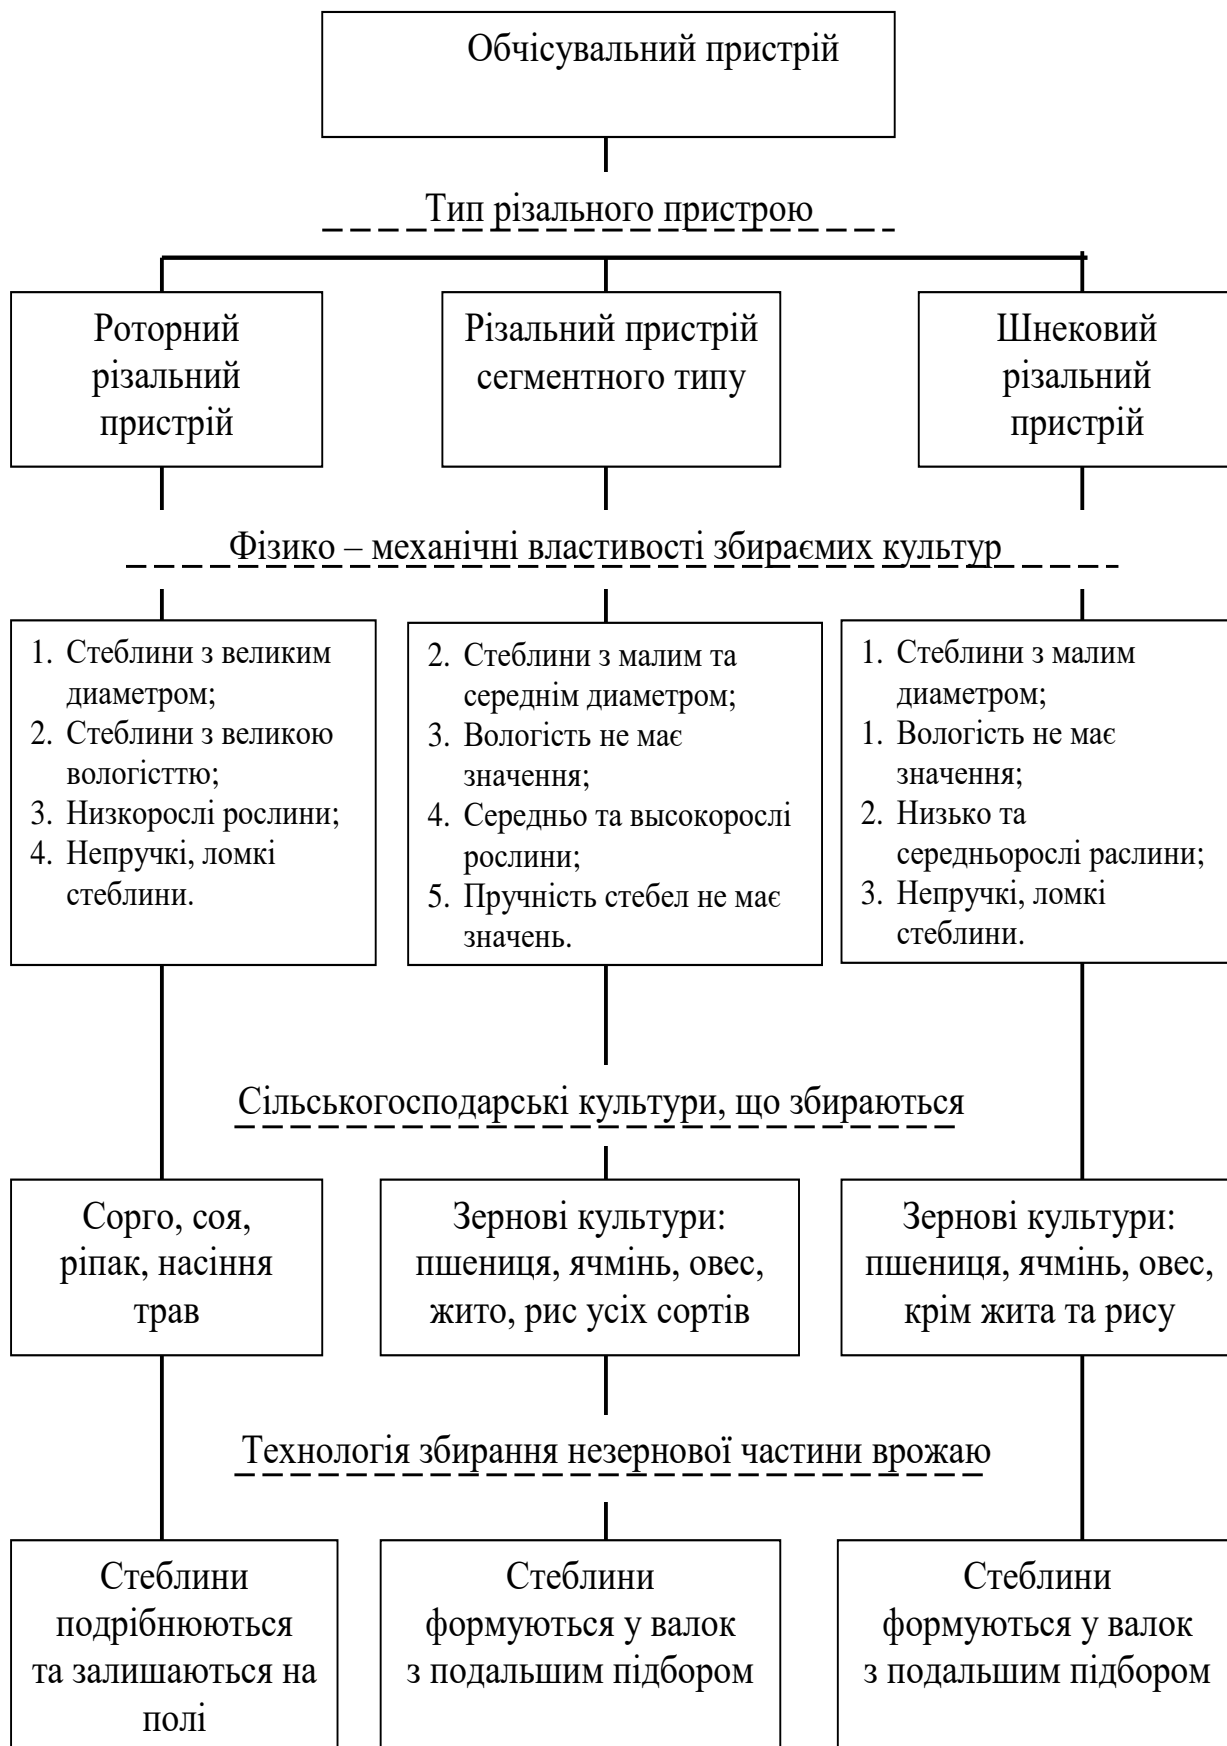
Обчісувальний пристрій

Тип різального пристрою

Роторний різальний пристрій

Різальний пристрій сегментного типу

Шнековий різальний пристрій

Фізико – механічні властивості збираємих культур

1. Стеблини з великим диаметром;
2. Стеблини з великою вологісттю;
3. Низкорослі рослини;
4. Непручкі, ломкі стеблини.

2. Стеблини з малим та середнім диаметром;
3. Вологість не має значення;
4. Середньо та высокорослі рослини;
5. Пручність стебел не має значень.

1. Стеблини з малим диаметром;
1. Вологість не має значення;
2. Низько та середньорослі раслини;
3. Непручкі, ломкі стеблини.

Сільськогосподарські культури, що збираються

Сорго, соя, ріпак, насіння трав

Зернові культури: пшениця, ячмінь, овес, жито, рис усіх сортів

Зернові культури: пшениця, ячмінь, овес, крім жита та рису

Технологія збирання незернової частини врожаю

Стеблини подрібнюються та залишаються на полі

Стеблини формуються у валок з подальшим підбором

Стеблини формуються у валок з подальшим підбором